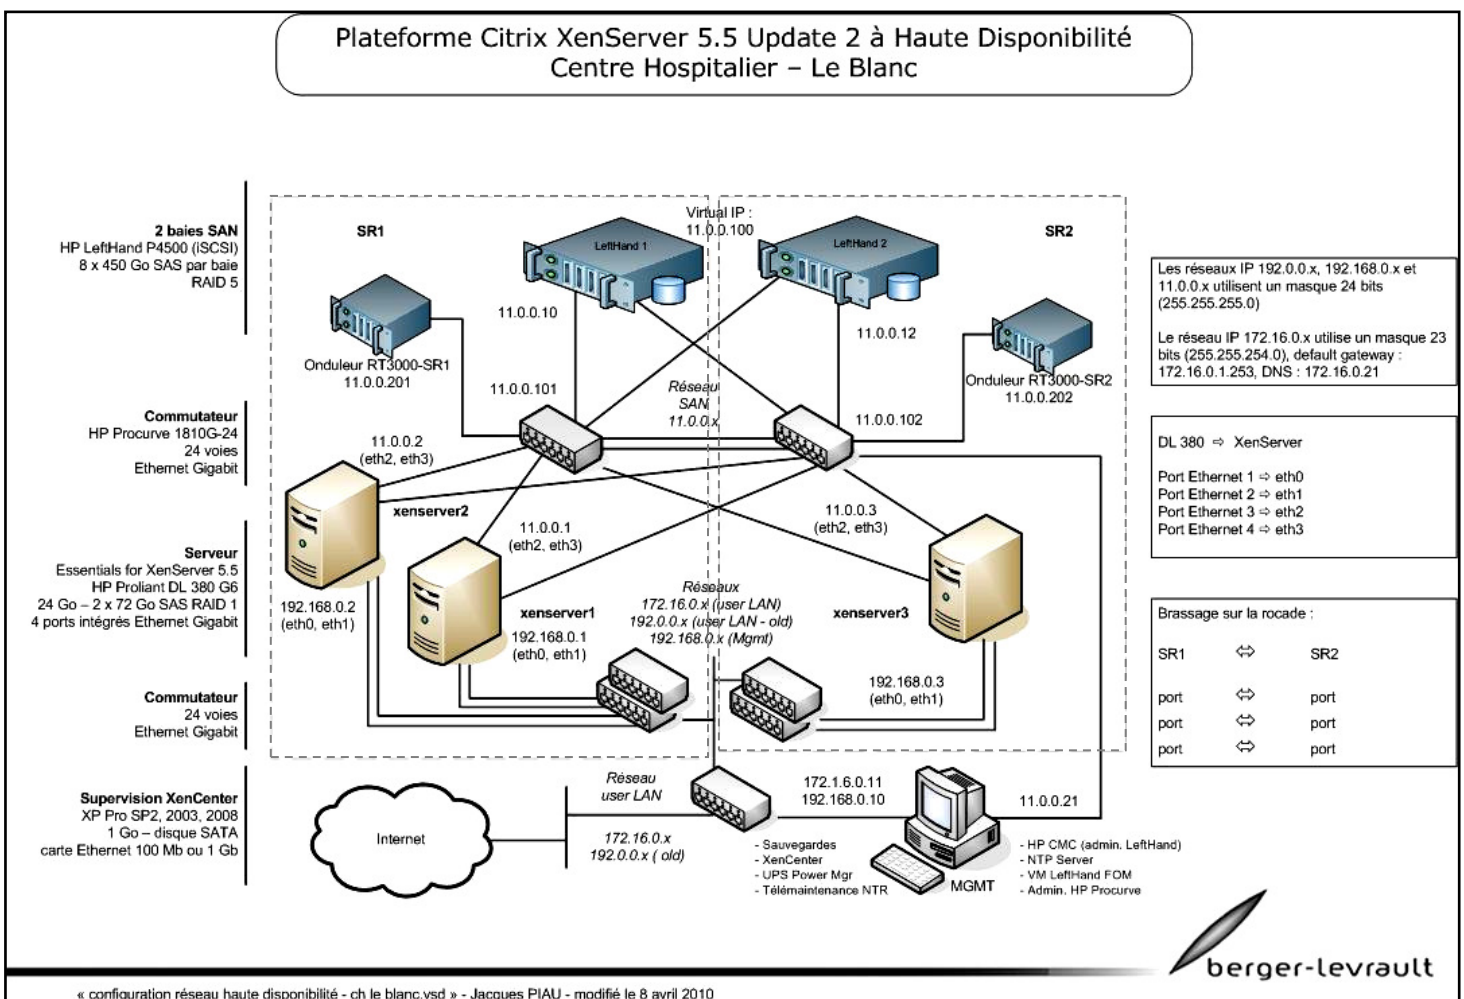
Plateforme Citrix XenServer 5.5 Update 2 à Haute Disponibilité
Centre Hospitalier – Le Blanc

2 baies SAN
HP LeftHand P4500 (iSCSI)
8 x 450 Go SAS par baie
RAID 5

Commutateur
HP Procurve 1810G-24
24 voies
Ethernet Gigabit

Serveur
Essentials for XenServer 5.5
HP Proliant DL 380 G6
24 Go – 2 x 72 Go SAS RAID 1
4 ports intégrés Ethernet Gigabit

Commutateur
24 voies
Ethernet Gigabit

Supervision XenCenter
XP Pro SP2, 2003, 2008
1 Go – disque SATA
carte Ethernet 100 Mb ou 1 Gb

SR1

SR2

Virtual IP :
11.0.0.100

LeftHand 1

LeftHand 2

11.0.0.10

11.0.0.12

Onduleur RT3000-SR1
11.0.0.201

Onduleur RT3000-SR2
11.0.0.202

11.0.0.101

Réseau
SAN
11.0.0.x

11.0.0.102

11.0.0.2
(eth2, eth3)

xenserver2

11.0.0.1
(eth2, eth3)

11.0.0.3
(eth2, eth3)

192.168.0.2
(eth0, eth1)

xenserver1

192.168.0.1
(eth0, eth1)

Réseaux
172.16.0.x (user LAN)
192.0.0.x (user LAN - old)
192.168.0.x (Mgmt)

xenserver3

192.168.0.3
(eth0, eth1)

Réseau
user LAN

172.1.6.0.11
192.168.0.10

11.0.0.21

Internet

172.16.0.x
192.0.0.x ( old)

- Sauvegardes
- XenCenter
- UPS Power Mgr
- Télémaintenance NTR

MGMT

- HP CMC (admin. LeftHand)
- NTP Server
- VM LeftHand FOM
- Admin. HP Procurve

Les réseaux IP 192.0.0.x, 192.168.0.x et 11.0.0.x utilisent un masque 24 bits (255.255.255.0)

Le réseau IP 172.16.0.x utilise un masque 23 bits (255.255.254.0), default gateway : 172.16.0.1.253, DNS : 172.16.0.21

DL 380 ⇨ XenServer

Port Ethernet 1 ⇨ eth0
Port Ethernet 2 ⇨ eth1
Port Ethernet 3 ⇨ eth2
Port Ethernet 4 ⇨ eth3

Brassage sur la rocade :

| SR1 | ⇔ | SR2 |
|---|---|---|
| port | ⇔ | port |
| port | ⇔ | port |
| port | ⇔ | port |

berger-levrault

« configuration réseau haute disponibilité - ch le blanc.vsd » - Jacques PIAU - modifié le 8 avril 2010